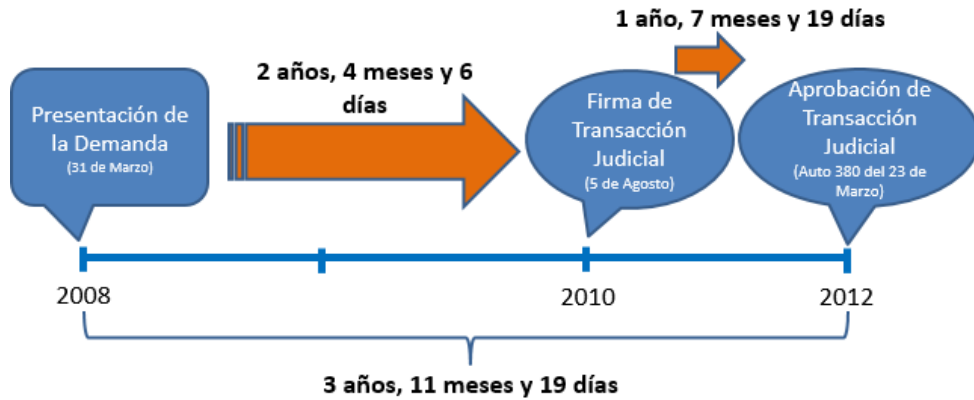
1 año, 7 meses y 19 días

Presentación de la Demanda
(31 de Marzo)

2 años, 4 meses y 6 días

Firma de Transacción Judicial
(5 de Agosto)

Aprobación de Transacción Judicial
(Auto 380 del 23 de Marzo)

2008

2010

2012

3 años, 11 meses y 19 días